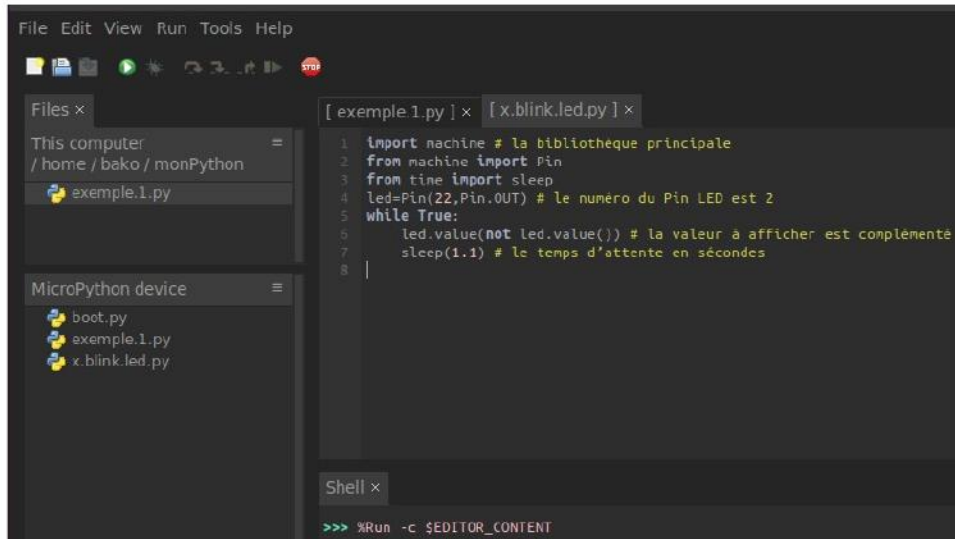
File Edit View Run Tools Help

Files ×

This computer
/ home / bako / monPython

exemple.1.py

MicroPython device

boot.py
exemple.1.py
x.blink.led.py

[ exemple.1.py ] × [ x.blink.led.py ] ×

1 import machine # la bibliothèque principale
2 from machine import Pin
3 from time import sleep
4 led=Pin(22,Pin.OUT) # le numéro du Pin LED est 2
5 while True:
6     led.value(not led.value()) # la valeur à afficher est complémenté
7     sleep(1.1) # le temps d'attente en sécondes
8

Shell ×

>>> %Run -c $EDITOR_CONTENT